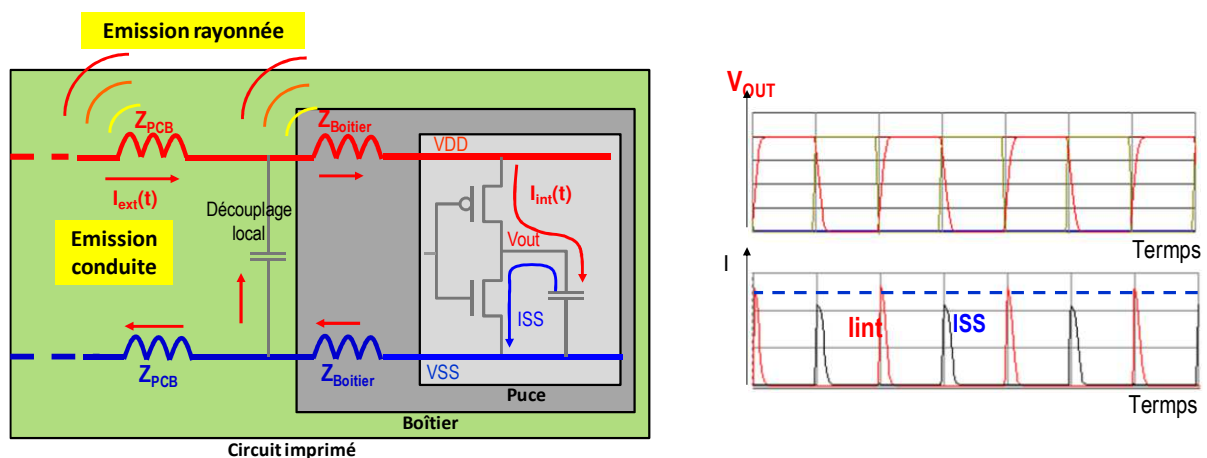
Emission rayonnée

$Z_{PCB}$

$Z_{Boitier}$

VDD

$I_{ext}(t)$

$I_{int}(t)$

Découplage local

Emission conduite

Vout

ISS

$Z_{PCB}$

$Z_{Boitier}$

VSS

Puce

Boîtier

Circuit imprimé

$V_{OUT}$

Termps

I

Iint

ISS

Termps